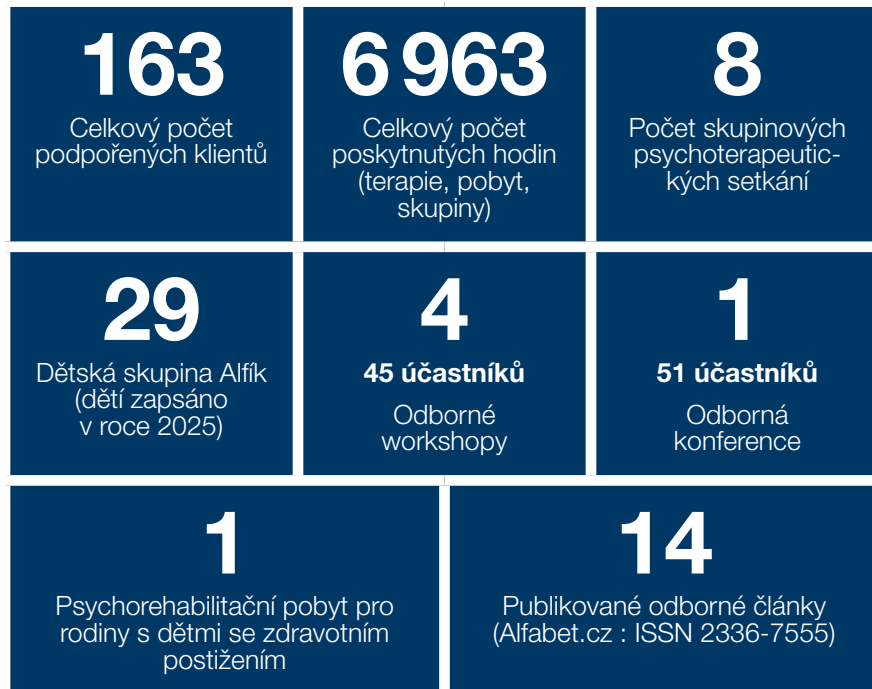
163

Celkový počet podpořených klientů

6 963

Celkový počet poskytnutých hodin (terapie, pobyt, skupiny)

8

Počet skupinových psychoterapeutických setkání

29

Dětská skupina Alfík (dětí zapsáno v roce 2025)

4

**45 účastníků**

Odborné workshopy

1

**51 účastníků**

Odborná konference

1

Psychorehabilitační pobyt pro rodiny s dětmi se zdravotním postižením

14

Publikované odborné články (Alfabet.cz : ISSN 2336-7555)